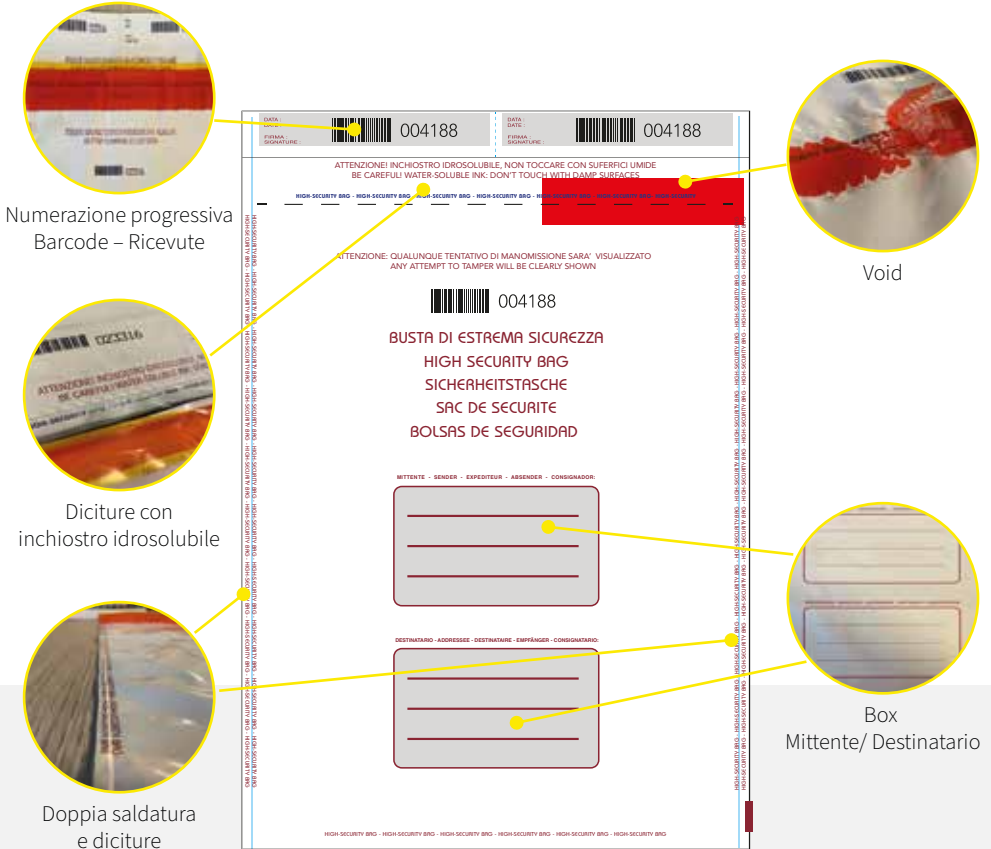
DATA :
DATE :
FIRMA :
SIGNATURE :
004188

DATA :
DATE :
FIRMA :
SIGNATURE :
004188

ATTENZIONE! INCHIOSTRO IDROSOLUBILE, NON TOCCARE CON SUFERFICI UMIDE
BE CAREFUL! WATER-SOLUBLE INK: DON'T TOUCH WITH DAMP SURFACES

HIGH-SECURITY BAG - HIGH-SECURITY BAG - HIGH-SECURITY BAG - HIGH-SECURITY BAG - HIGH-SECURITY BAG - HIGH-SECURITY BAG - HIGH-SECURITY BAG

ATTENZIONE: QUALUNQUE TENTATIVO DI MANOMISSIONE SARA' VISUALIZZATO
ANY ATTEMPT TO TAMPER WILL BE CLEARLY SHOWN

004188

BUSTA DI ESTREMA SICUREZZA
HIGH SECURITY BAG
SICHERHEITSTASCHE
SAC DE SECURITE
BOLSAS DE SEGURIDAD

MITTENTE - SENDER - EXPEDITEUR - ABSENDER - CONSIGNADOR:

DESTINATARIO - ADDRESSEE - DESTINATAIRE - EMPFÄNGER - CONSIGNATARIO:

HIGH-SECURITY BAG - HIGH-SECURITY BAG - HIGH-SECURITY BAG - HIGH-SECURITY BAG - HIGH-SECURITY BAG - HIGH-SECURITY BAG - HIGH-SECURITY BAG

Numerazione progressiva
Barcode – Ricevute

Diciture con
inchiostro idrosolubile

Doppia saldatura
e diciture

Void

Box
Mittente/ Destinatario

0023316